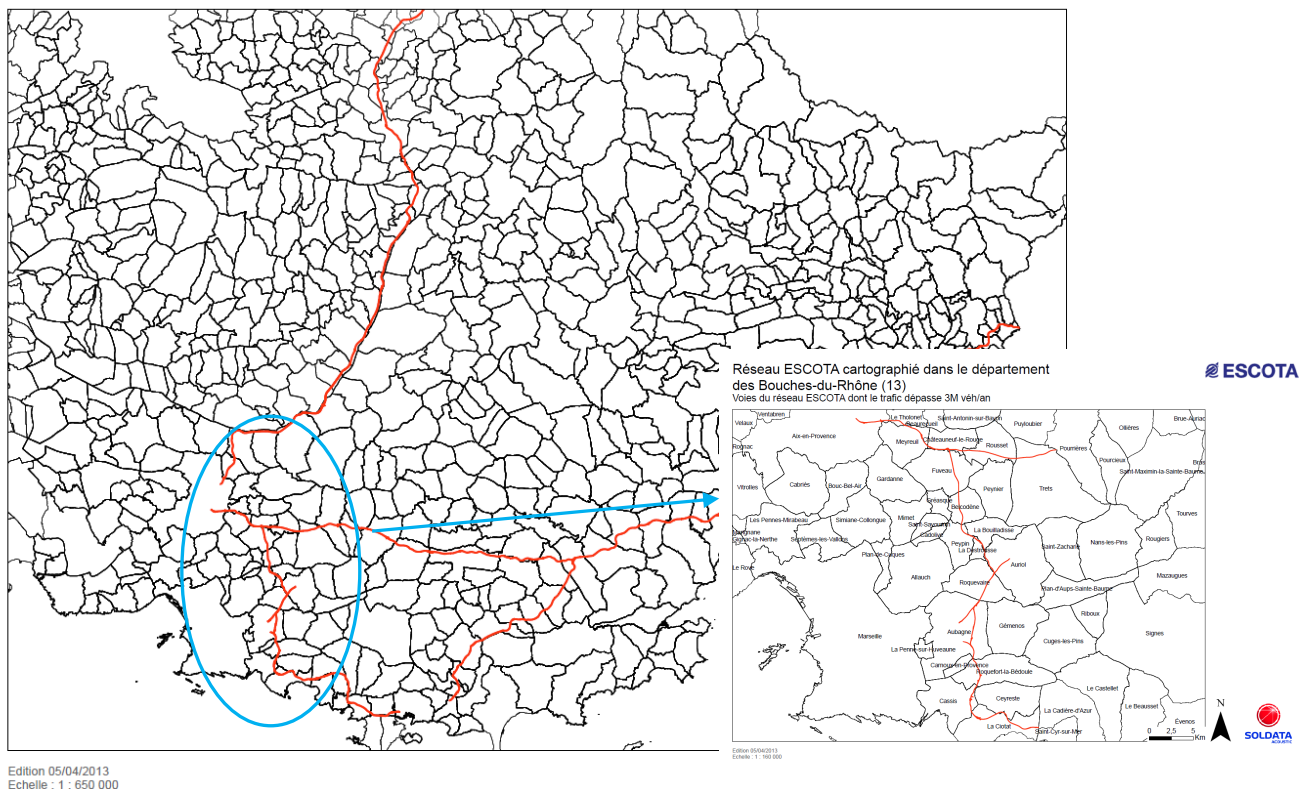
Réseau ESCOTA cartographié dans le département des Bouches-du-Rhône (13)
Voies du réseau ESCOTA dont le trafic dépasse 3M véh/an

ESCOTA

Ventabren
Velaux
Aix-en-Provence
Le Tholonet
Beaurecueil
Saint-Antonin-sur-Bayon
Puyloubier
Ollières
Brue-Auriac
Meyreuil
Châteauneuf-le-Rouge
Rousset
Pourrières
Pourcieux
Saint-Maximin-la-Sainte-Baume
Brue
Rognac
Fuveau
Vitrolles
Cabriès
Bouc-Bel-Air
Gardanne
Peynier
Trets
Gréasque
Belcodène
Les Pennes-Mirabeau
Simiane-Collongue
Mimet
Saint-Savournin
Cadolive
La Bouilladisse
Tourves
Marignane
Gignac-la-Nerthe
Septèmes-les-Vallons
Peypin
La Destrousse
Saint-Zacharie
Nans-les-Pins
Rougiers
Plan-de-Cuques
Le Rove
Allauch
Auriol
Roquevaire
Mazaugues
Plan-d'Aups-Sainte-Baume
Riboux
Marseille
Aubagne
Gémenos
Cuges-les-Pins
Signes
La Penne-sur-Huveaune
Carnoux-en-Provence
Roquefort-la-Bédoule
Le Castellet
Ceyreste
Cassis
Le Beausset
La Cadière-d'Azur
La Ciotat
Saint-Cyr-sur-Mer
Évenos
N
0 2,5 5 Km
SOLDATA ACOUSTIC

Edition 05/04/2013
Echelle : 1 : 160 000

Edition 05/04/2013
Echelle : 1 : 650 000